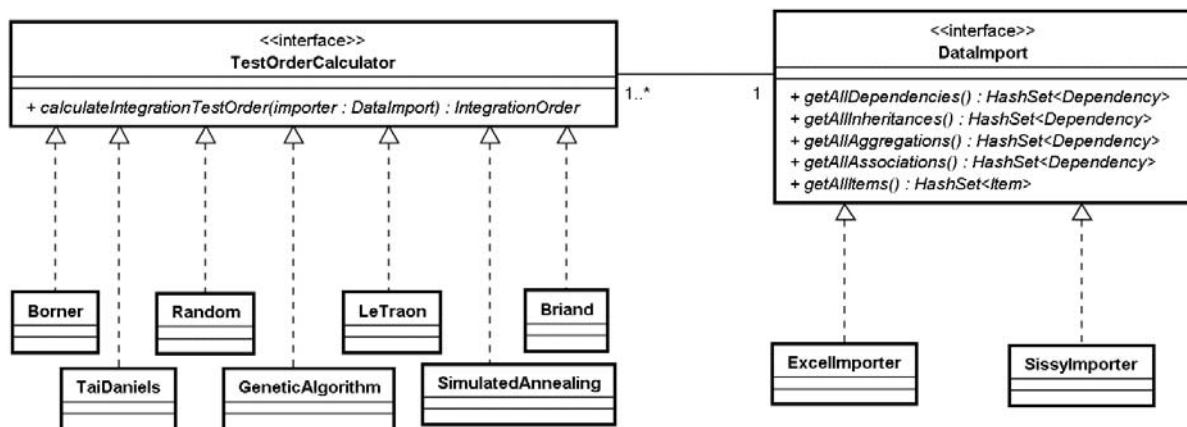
<<interface>>
TestOrderCalculator

+ calculateIntegrationTestOrder(importer : DataImport) : IntegrationOrder

1..*

1

<<interface>>
DataImport

+ getAllDependencies() : HashSet<Dependency>
+ getAllInheritances() : HashSet<Dependency>
+ getAllAggregations() : HashSet<Dependency>
+ getAllAssociations() : HashSet<Dependency>
+ getAllItems() : HashSet<Item>

Borner

Random

LeTraon

Briand

TaiDaniels

GeneticAlgorithm

SimulatedAnnealing

ExcelImporter

SissyImporter